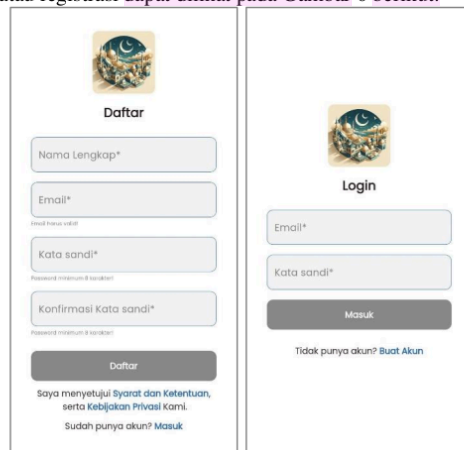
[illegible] registrasi dapat dilihat pada Gambar 6 berikut.

Daftar

Nama Lengkap*

Email*

Email harus valid!

Kata sandi*

Password minimum 8 karakter!

Konfirmasi Kata sandi*

Password minimum 8 karakter!

Daftar

Saya menyetujui Syarat dan Ketentuan, serta Kebijakan Privasi Kami.

Sudah punya akun? Masuk

Login

Email*

Kata sandi*

Masuk

Tidak punya akun? Buat Akun